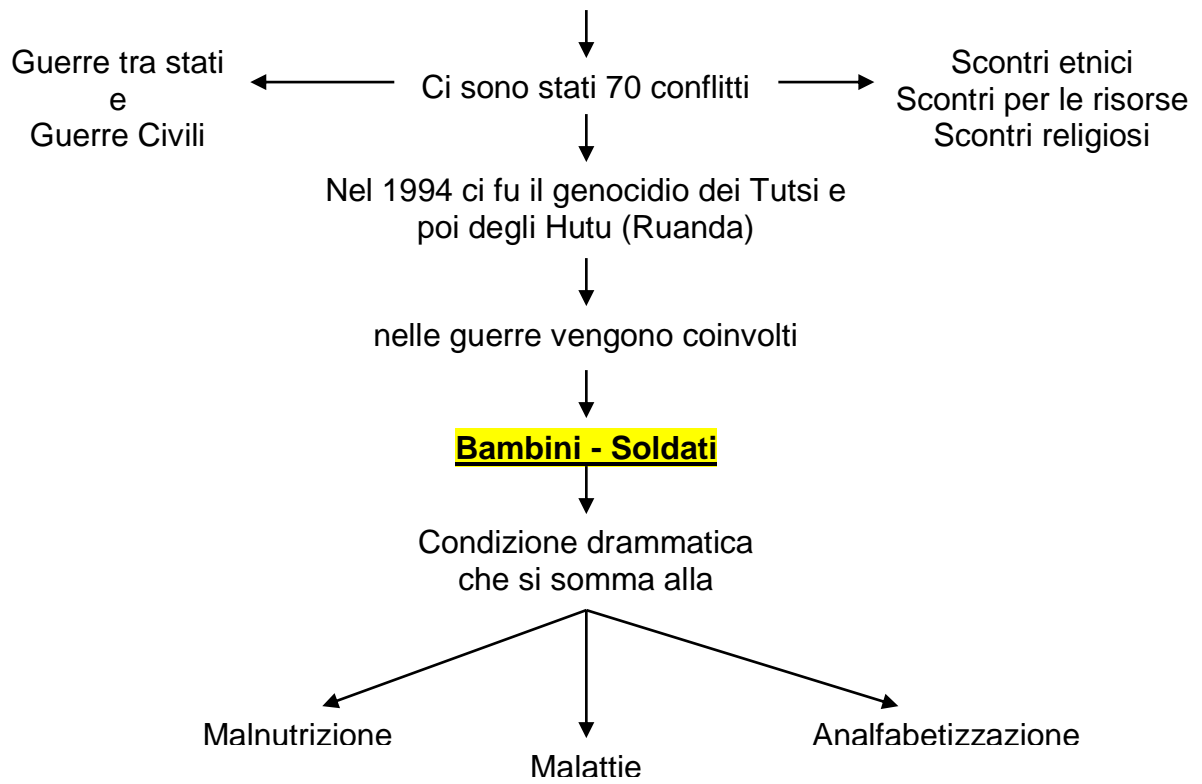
Guerre tra stati
e
Guerre Civili

Ci sono stati 70 conflitti

Scontri etnici
Scontri per le risorse
Scontri religiosi

Nel 1994 ci fu il genocidio dei Tutsi e poi degli Hutu (Ruanda)

nelle guerre vengono coinvolti

Bambini - Soldati

Condizione drammatica che si somma alla

Malnutrizione

Malattie

Analfabetizzazione